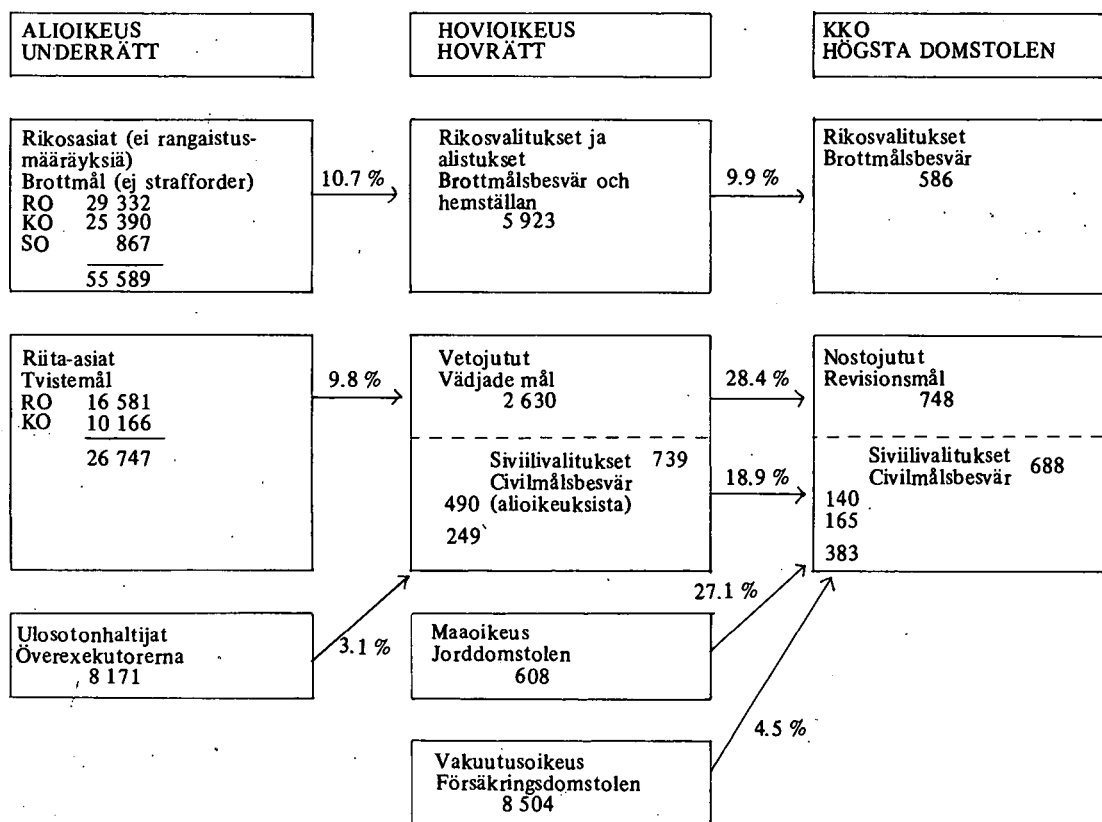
ALIOIKEUS
UNDERRÄTT

HOVIOIKEUS
HOVRÄTT

KKO
HÖGSTA DOMSTOLEN

Rikosasiat (ei rangaistusmääräyksiä)
Brottmål (ej strafforder)
RO 29 332
KO 25 390
SO 867
55 589

10.7 %

Rikosvalitukset ja alistukset
Brottmålsbesvär och hemställan
5 923

9.9 %

Rikosvalitukset
Brottmålsbesvär
586

Riita-asiat
Tvistemål
RO 16 581
KO 10 166
26 747

9.8 %

Vetojutut
Vädjade mål
2 630

28.4 %

Nostojutut
Revisionsmål
748

Siviilivalitukset 739
Civilmålsbesvär
490 (alioikeuksista)
249

18.9 %

Siviilivalitukset
Civilmålsbesvär 688
140
165
383

27.1 %

Ulosotonhaltijat
Överexekutorerna
8 171

3.1 %

Maaoikeus
Jorddomstolen
608

4.5 %

Vakuutusoikeus
Försäkringsdomstolen
8 504